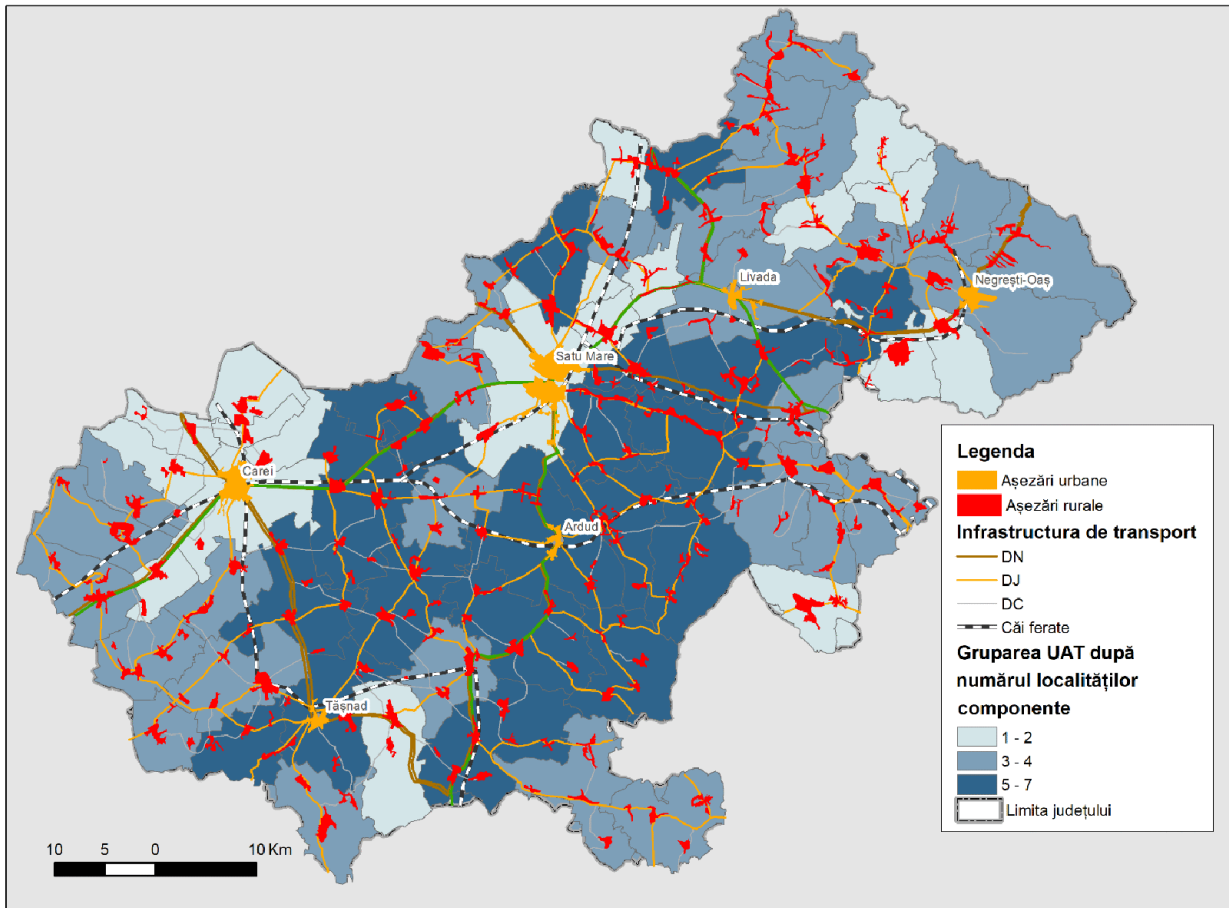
Livada
Negrești-Oaș
Satu Mare
Carei
Ardud
Tășnad

Legenda
Așezări urbane
Așezări rurale
Infrastructura de transport
DN
DJ
DC
Căi ferate
Gruparea UAT după numărul localităților componente
1 - 2
3 - 4
5 - 7
Limita județului

10 5 0 10 Km